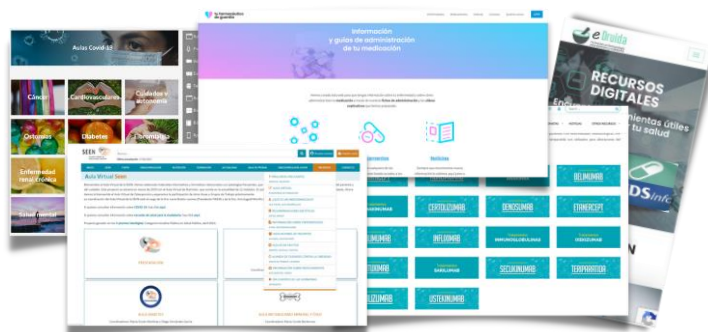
Aulas Covid-19

Cáncer

Cardiovascular

Cuidados y autocuidado

Ostomías

Diabetes

Dermatología

Enfermedad renal crónica

Salud mental

tu farmacéutico de guardia

Información y guías de administración de tu medicación

Noticias

e-Druida

RECURSOS DIGITALES

herramientas útiles para tu salud

SEEN

Aula Virtual Seen

DELIMUMAB

CERTOLIZUMAB

DENOSUMAB

ETANERCEPT

INFLIXIMAB

INMUNOGLOBULINAS

OXBIMAB

SECUKINUMAB

TERIPARATIDA

USTEKINUMAB

LIZUMAB

ETOMAB